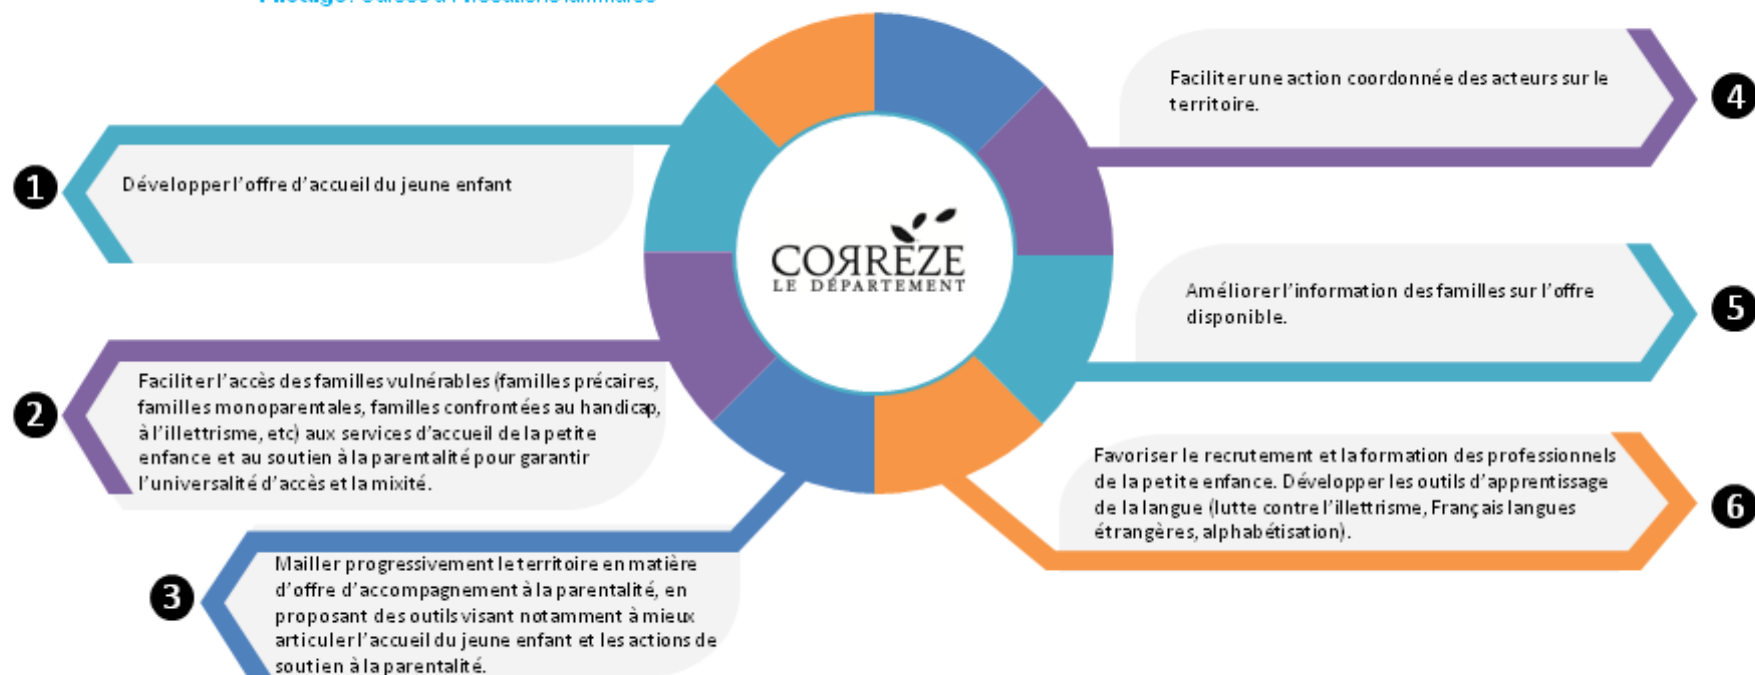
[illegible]

CORRÈZE
LE DÉPARTEMENT

1 Développer l'offre d'accueil du jeune enfant

2 Faciliter l'accès des familles vulnérables (familles précaires, familles monoparentales, familles confrontées au handicap, à l'illettrisme, etc) aux services d'accueil de la petite enfance et au soutien à la parentalité pour garantir l'universalité d'accès et la mixité.

3 Mailler progressivement le territoire en matière d'offre d'accompagnement à la parentalité, en proposant des outils visant notamment à mieux articuler l'accueil du jeune enfant et les actions de soutien à la parentalité.

4 Faciliter une action coordonnée des acteurs sur le territoire.

5 Améliorer l'information des familles sur l'offre disponible.

6 Favoriser le recrutement et la formation des professionnels de la petite enfance. Développer les outils d'apprentissage de la langue (lutte contre l'illettrisme, Français langues étrangères, alphabétisation).